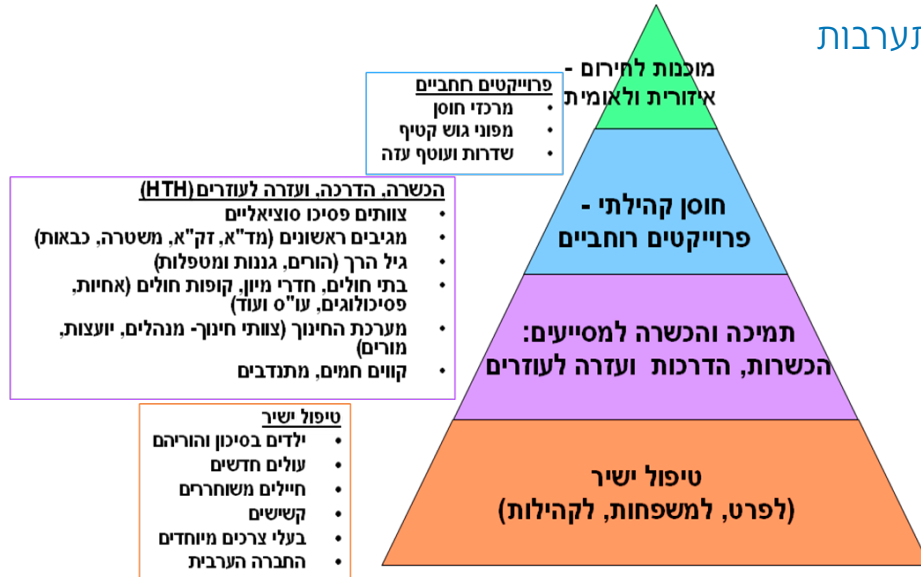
תערבות

מוכנות לחירום - איזורית ולאומית

פרוייקטים רחביים
• מרכזי חוסן
• מפוני גוש קטיף
• שדרות ועוטף עזה

חוסן קהילתי - פרוייקטים רוחביים

הכשרה, הדרכה, ועזרה לעוזרים (HTH)
• צוותים פסיכו סוציאליים
• מגיבים ראשונים (מד"א, דק"א, משטרה, כבאות)
• גיל הרך (הורים, גננות ומטפלות)
• בתי חולים, חדרי מיון, קופות חולים (אחיות, פסיכולוגים, עו"ס ועוד)
• מערכת החינוך (צוותי חינוך- מנהלים, יועצות, מורים)
• קווים חמים, מתנדבים

תמיכה והכשרה למסייעים: הכשרות, הדרכות ועזרה לעוזרים

טיפול ישיר
• ילדים בסיכון והוריהם
• עולים חדשים
• חיילים משוחררים
• קשישים
• בעלי צרכים מיוחדים
• החברה הערבית

טיפול ישיר (לפרט, למשפחות, לקהילות)